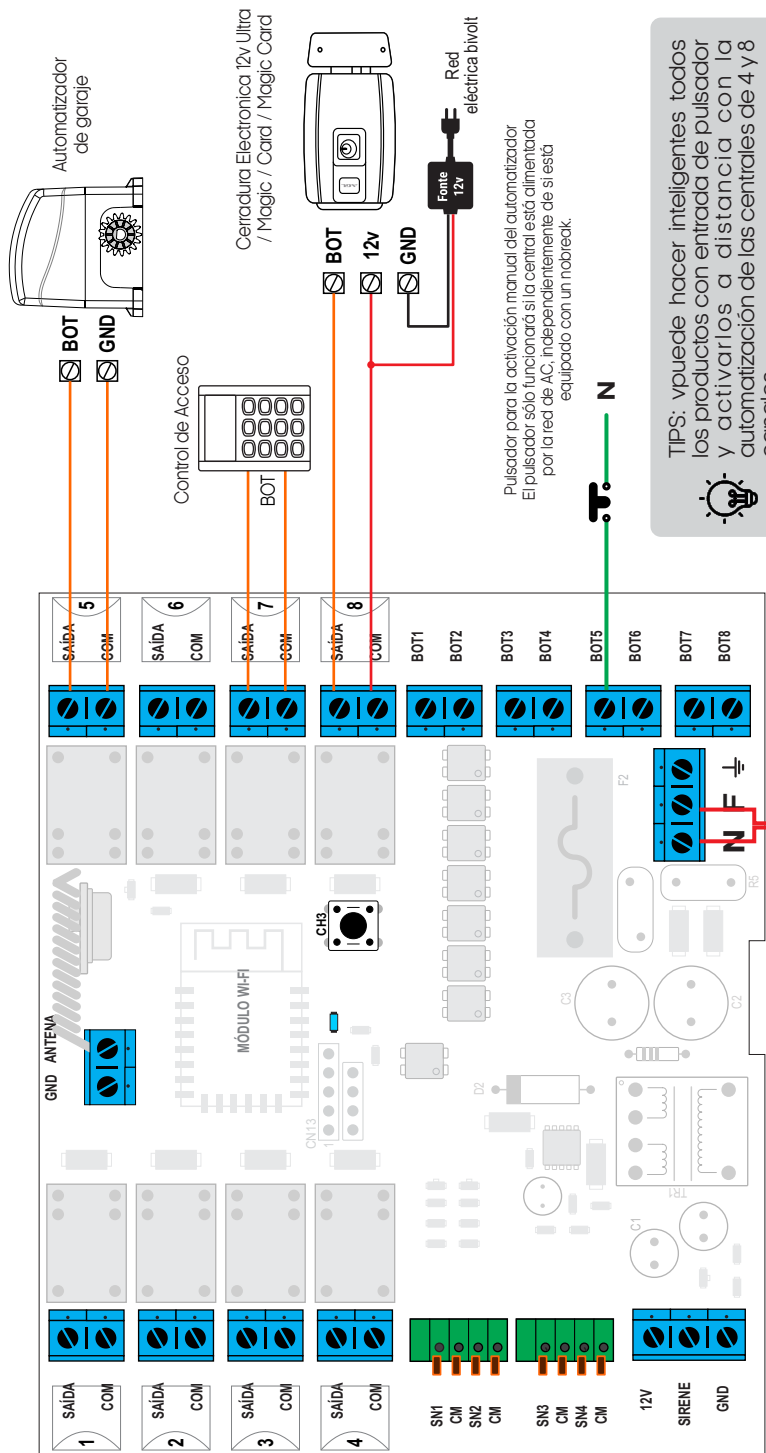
Automatizador de garaje

BOT
GND

Cerradura Electronica 12v Ultra / Magic / Card / Magic Card

BOT
12v
GND

Fonte 12v

Red eléctrica bivolt

Control de Acceso

BOT

Pulsador para la activación manual del automatizador
El pulsador sólo funcionará si la central está alimentada por la red de AC, independientemente de si está equipado con un nobreak.

N

TIPS: vpuede hacer inteligentes todos los productos con entrada de pulsador y activarlos a distancia con la automatización de las centrales de 4 y 8 garajes

5
SAÍDA
COM
6
SAÍDA
COM
7
SAÍDA
COM
8
SAÍDA
COM

BOT1
BOT2
BOT3
BOT4
BOT5
BOT6
BOT7
BOT8

F2

N
F

R5

CH3

MÓDULO WI-FI

C3
C2

GND
ANTENA

D2

CN13

TR1

C1

1
SAÍDA
COM
2
SAÍDA
COM
3
SAÍDA
COM
4
SAÍDA
COM

SN1
CM
SN2
CM
SN3
CM
SN4
CM

12V
SIRENE
GND